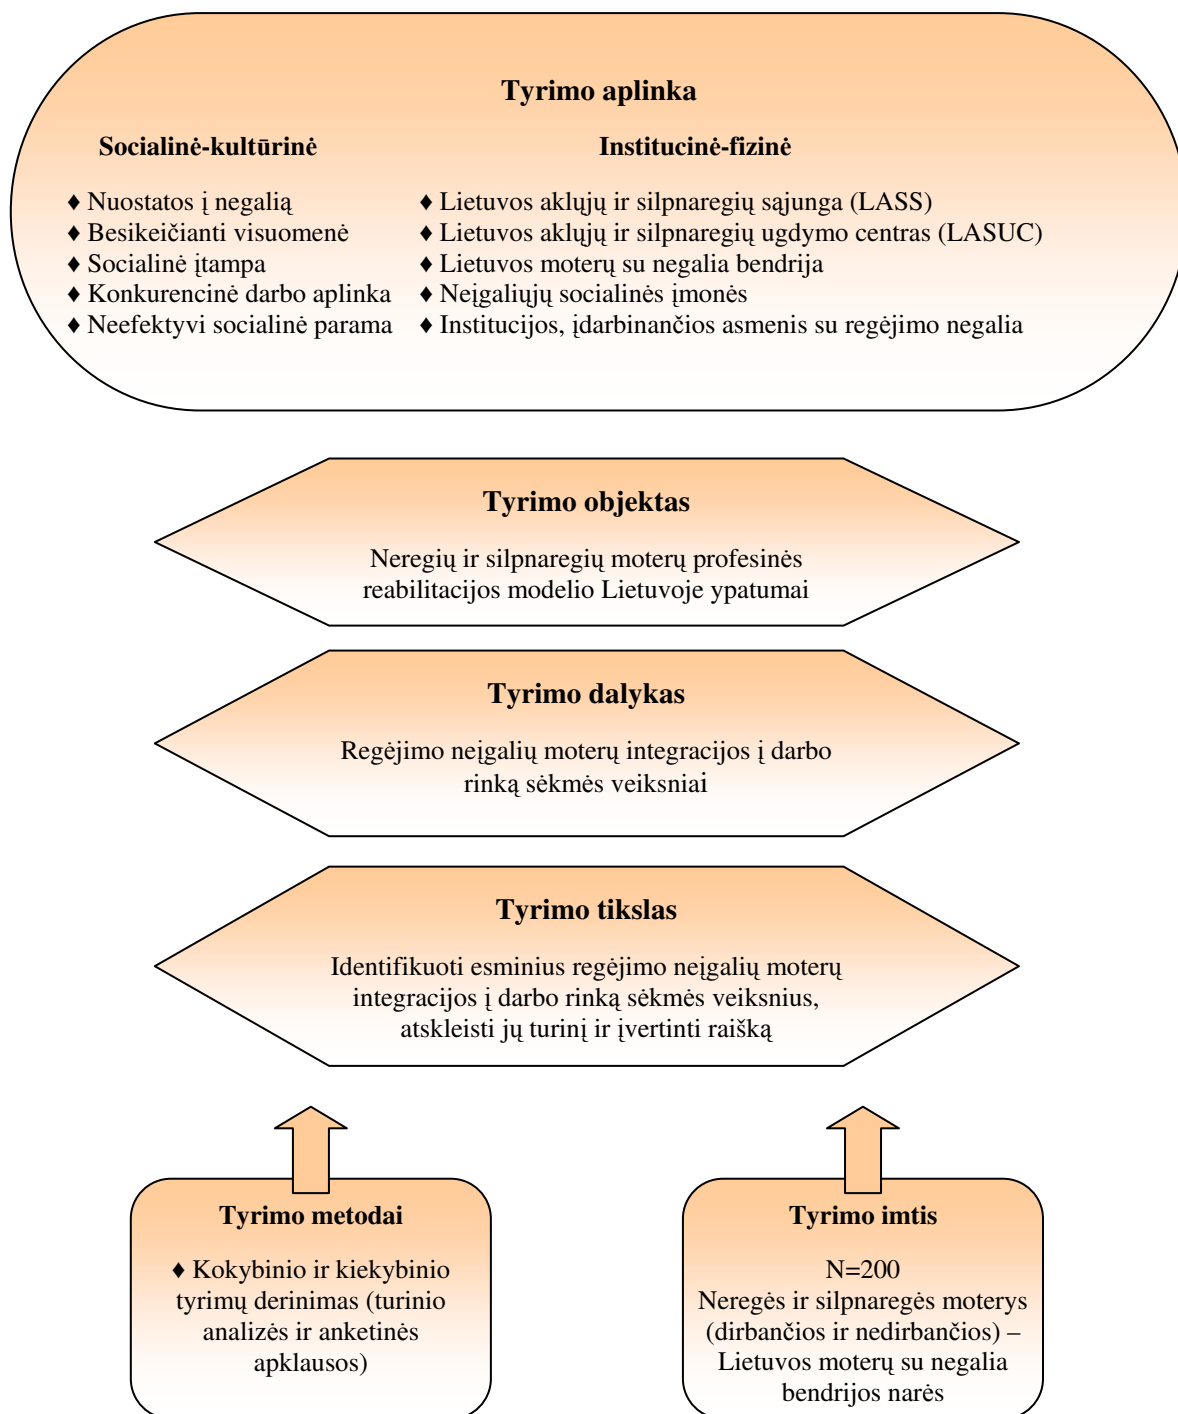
Tyrimo aplinka

Socialinė-kultūrinė

♦ Nuostatos į negalią
♦ Besikeičianti visuomenė
♦ Socialinė įtampa
♦ Konkurencinė darbo aplinka
♦ Neefektyvi socialinė parama

Institucinė-fizinė

♦ Lietuvos aklųjų ir silpnaregių sąjunga (LASS)
♦ Lietuvos aklųjų ir silpnaregių ugdymo centras (LASUC)
♦ Lietuvos moterų su negalia bendrija
♦ Neįgaliųjų socialinės įmonės
♦ Institucijos, įdarbinančios asmenis su regėjimo negalia

Tyrimo objektas

Neregių ir silpnaregių moterų profesinės reabilitacijos modelio Lietuvoje ypatumai

Tyrimo dalykas

Regėjimo neįgalių moterų integracijos į darbo rinką sėkmės veiksniai

Tyrimo tikslas

Identifikuoti esminius regėjimo neįgalių moterų integracijos į darbo rinką sėkmės veiksnius, atskleisti jų turinį ir įvertinti raišką

Tyrimo metodai

♦ Kokybinio ir kiekybinio tyrimų derinimas (turinio analizės ir anketinės apklausos)

Tyrimo imtis

N=200
Neregės ir silpnaregės moterys (dirbančios ir nedirbančios) – Lietuvos moterų su negalia bendrijos narės